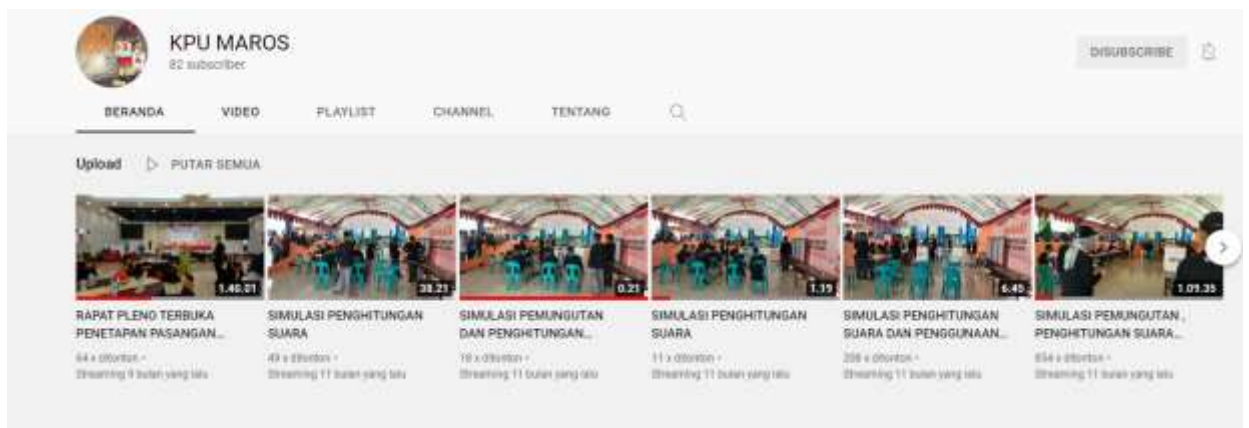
KPU MAROS
82 subscriber

DISUBSCRIBE

BERANDA VIDEO PLAYLIST CHANNEL TENTANG

Upload PUTAR SEMUA

1.40.01
RAPAT PLENO TERBUKA PENETAPAN PASANGAN...
64 x ditonton •
Streaming 9 bulan yang lalu

38.21
SIMULASI PENGHITUNGAN SUARA
49 x ditonton •
Streaming 11 bulan yang lalu

0.21
SIMULASI PEMUNGUTAN DAN PENGHITUNGAN...
18 x ditonton •
Streaming 11 bulan yang lalu

1.19
SIMULASI PENGHITUNGAN SUARA
11 x ditonton •
Streaming 11 bulan yang lalu

6.45
SIMULASI PENGHITUNGAN SUARA DAN PENGGUNAAN...
208 x ditonton •
Streaming 11 bulan yang lalu

1.09.35
SIMULASI PEMUNGUTAN, PENGHITUNGAN SUARA...
654 x ditonton •
Streaming 11 bulan yang lalu